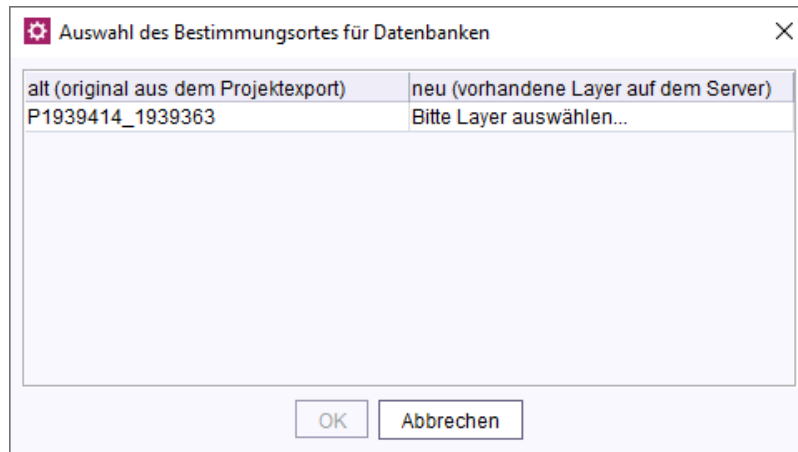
Auswahl des Bestimmungsortes für Datenbanken

| alt (original aus dem Projektexport) | neu (vorhandene Layer auf dem Server) |
|---|---|
| P1939414_1939363 | Bitte Layer auswählen... |

OK   Abbrechen